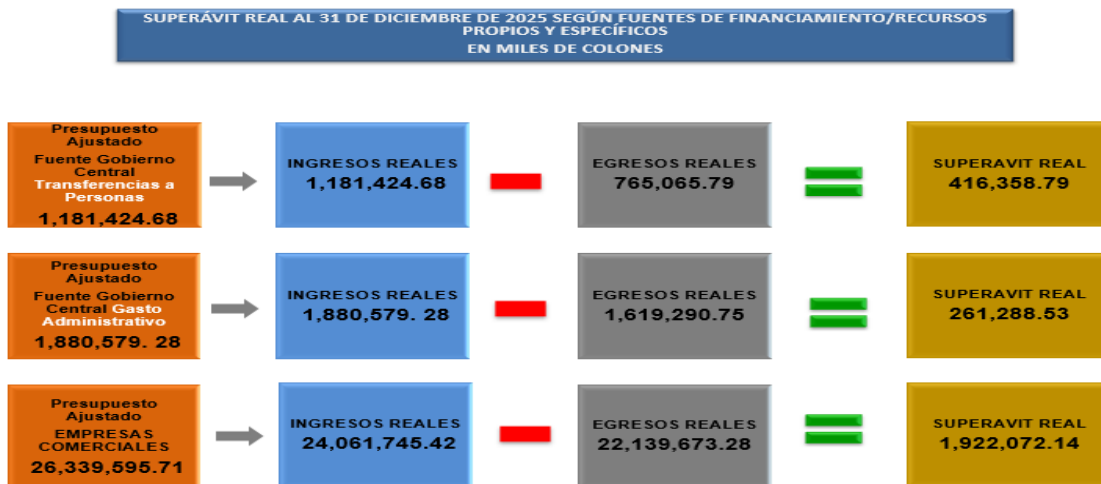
SUPERÁVIT REAL AL 31 DE DICIEMBRE DE 2025 SEGÚN FUENTES DE FINANCIAMIENTO/RECURSOS PROPIOS Y ESPECÍFICOS
EN MILES DE COLONES

Presupuesto Ajustado
Fuente Gobierno Central Transferencias a Personas
1,181,424.68

INGRESOS REALES
1,181,424.68

EGRESOS REALES
765,065.79

SUPERAVIT REAL
416,358.79

Presupuesto Ajustado
Fuente Gobierno Central Gasto Administrativo
1,880,579. 28

INGRESOS REALES
1,880,579. 28

EGRESOS REALES
1,619,290.75

SUPERAVIT REAL
261,288.53

Presupuesto Ajustado
EMPRESAS COMERCIALES
26,339,595.71

INGRESOS REALES
24,061,745.42

EGRESOS REALES
22,139,673.28

SUPERAVIT REAL
1,922,072.14